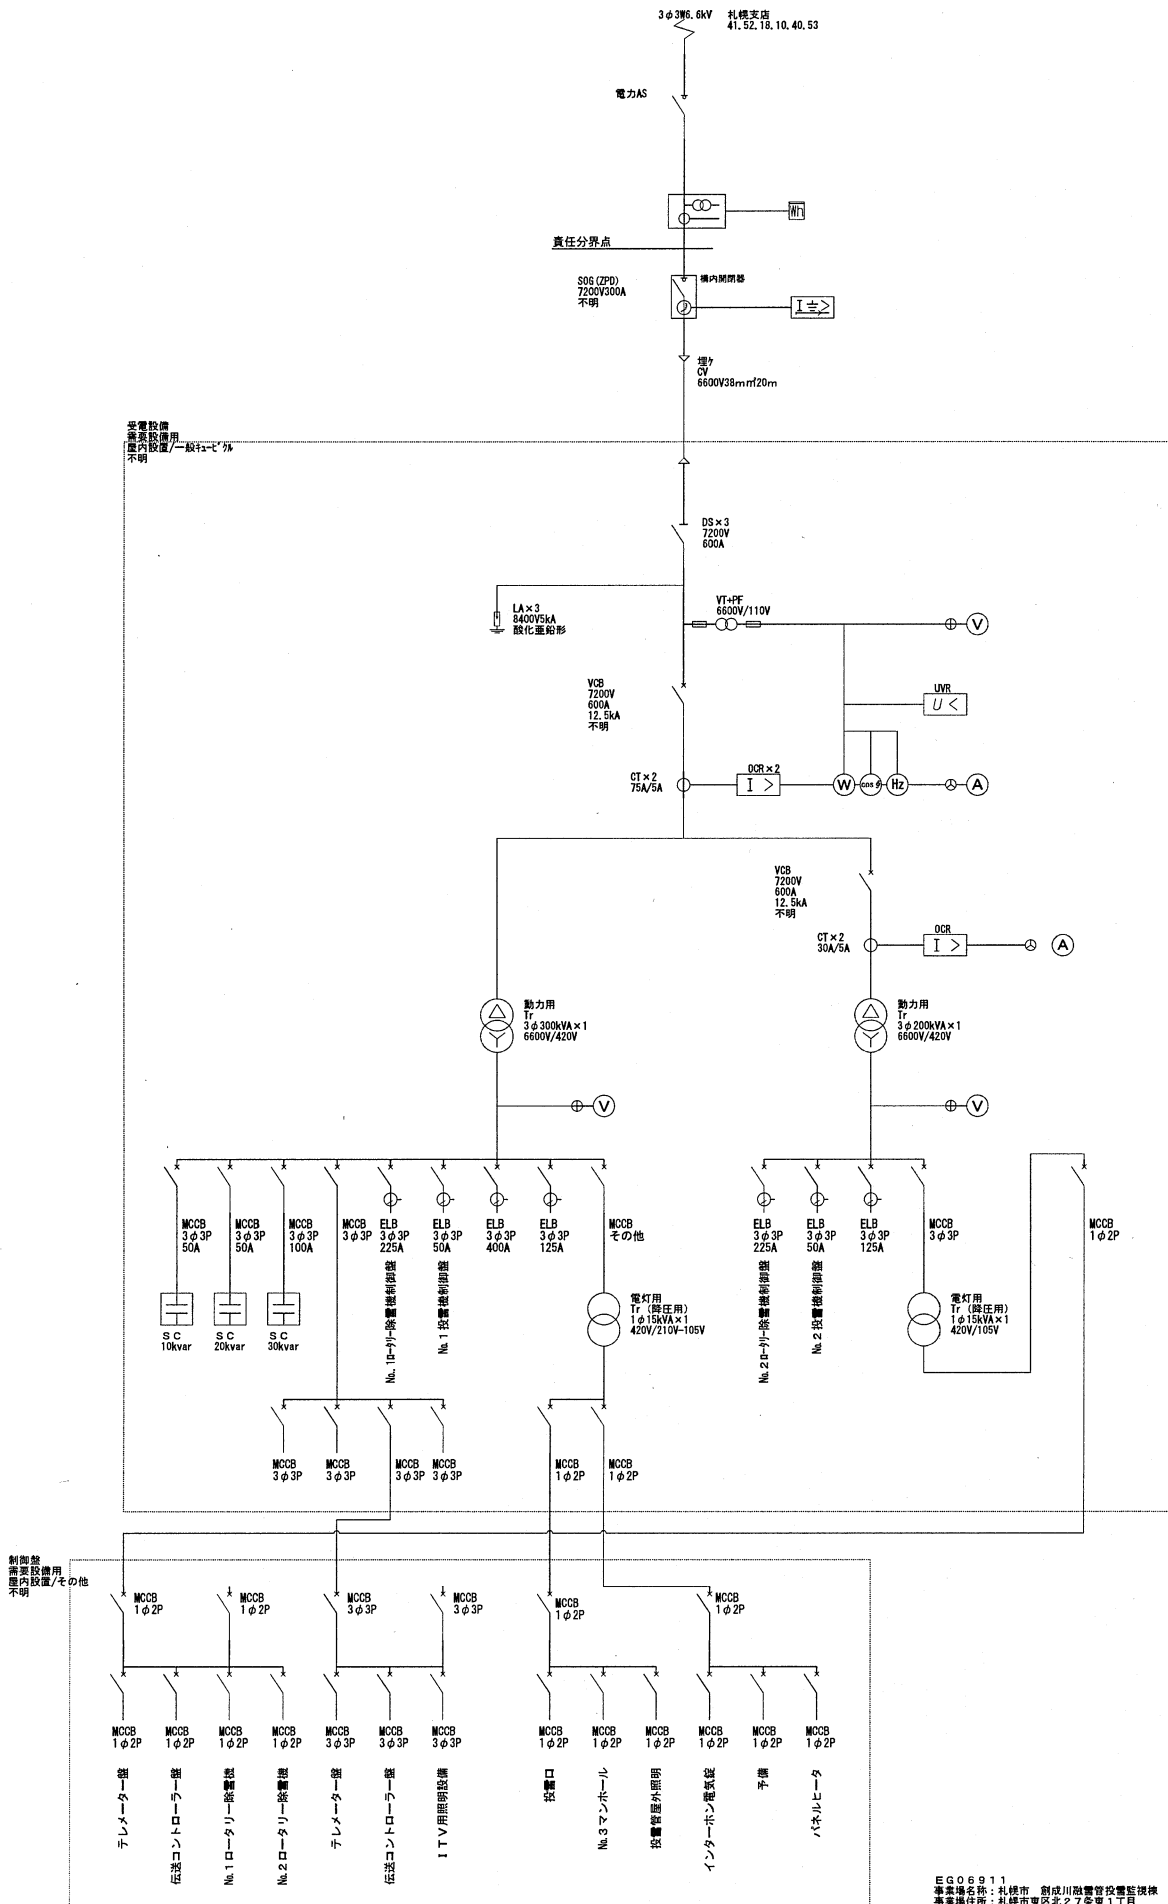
3φ3W6.6kV 札幌支店
41.52.18.10.40.53

電力AS

責任分界点

SOG(ZPD)
7200V300A
不明

構内開閉器

埋ケ
CV
6600V38mm²20m

受電設備
需要設備用
屋内設置/一般キュービクル
不明

DS×3
7200V
600A

LA×3
8400V5kA
酸化亜鉛形

VT+PF
6600V/110V

VCB
7200V
600A
12.5kA
不明

UVR
U<

CT×2
75A/5A

OCR×2
I>

W cosφ Hz A V

VCB
7200V
600A
12.5kA
不明

CT×2
30A/5A

OCR
I>

A

動力用
Tr
3φ300kVA×1
6600V/420V

動力用
Tr
3φ200kVA×1
6600V/420V

V

V

MCCB
3φ3P
50A

MCCB
3φ3P
50A

MCCB
3φ3P
100A

MCCB
3φ3P

ELB
3φ3P
225A

ELB
3φ3P
50A

ELB
3φ3P
400A

ELB
3φ3P
125A

MCCB
その他

ELB
3φ3P
225A

ELB
3φ3P
50A

ELB
3φ3P
125A

MCCB
3φ3P

MCCB
1φ2P

SC
10kvar

SC
20kvar

SC
30kvar

No.1ロータリー除塵機制御盤

No.1投雪機制御盤

電灯用
Tr(降圧用)
1φ15kVA×1
420V/210V-105V

No.2ロータリー除塵機制御盤

No.2投雪機制御盤

電灯用
Tr(降圧用)
1φ15kVA×1
420V/105V

MCCB
3φ3P

MCCB
3φ3P

MCCB
3φ3P

MCCB
3φ3P

MCCB
1φ2P

MCCB
1φ2P

制御盤
需要設備用
屋内設置/その他
不明

MCCB
1φ2P

MCCB
1φ2P

MCCB
3φ3P

MCCB
3φ3P

MCCB
1φ2P

MCCB
1φ2P

MCCB
1φ2P

MCCB
1φ2P

MCCB
1φ2P

MCCB
1φ2P

MCCB
3φ3P

MCCB
3φ3P

MCCB
3φ3P

MCCB
1φ2P

MCCB
1φ2P

MCCB
1φ2P

MCCB
1φ2P

MCCB
1φ2P

MCCB
1φ2P

テレメーター盤

伝送コントローラー盤

No.1ロータリー除塵機

No.2ロータリー除塵機

テレメーター盤

伝送コントローラー盤

ITV用照明設備

投雪口

No.3マンホール

投雪管屋外照明

インターホン電気錠

予備

パネルヒータ

EG06911
事業場名称：札幌市 創成川融雪管投雪監視棟
事業場住所：札幌市東区北27条東1丁目